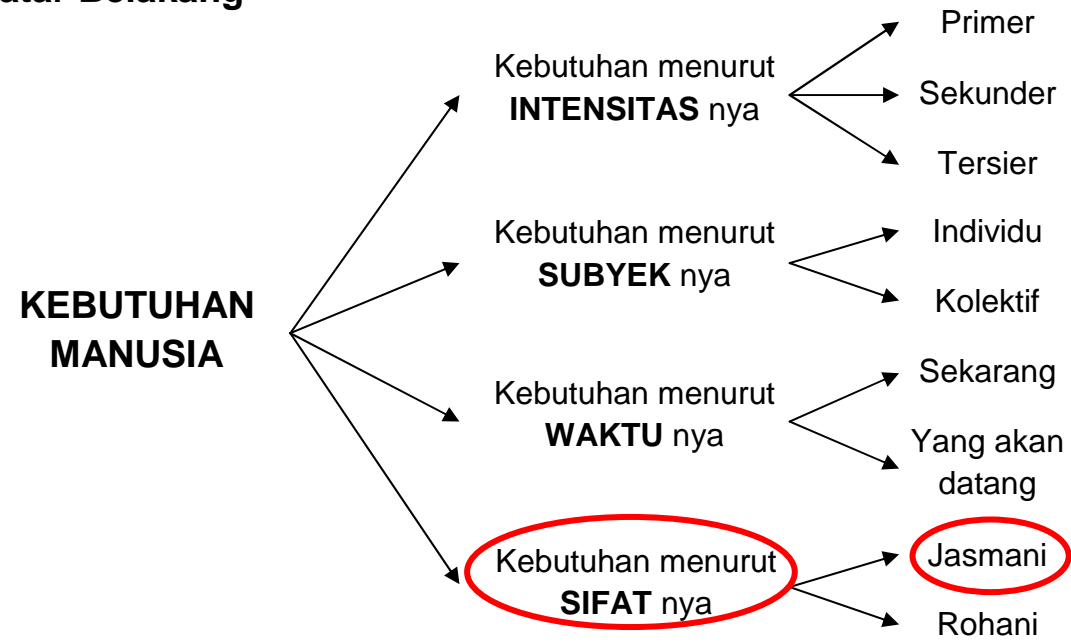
atar Belakang

KEBUTUHAN MANUSIA

Kebutuhan menurut **INTENSITAS** nya

Primer

Sekunder

Tersier

Kebutuhan menurut **SUBYEK** nya

Individu

Kolektif

Kebutuhan menurut **WAKTU** nya

Sekarang

Yang akan datang

Kebutuhan menurut **SIFAT** nya

Jasmani

Rohani